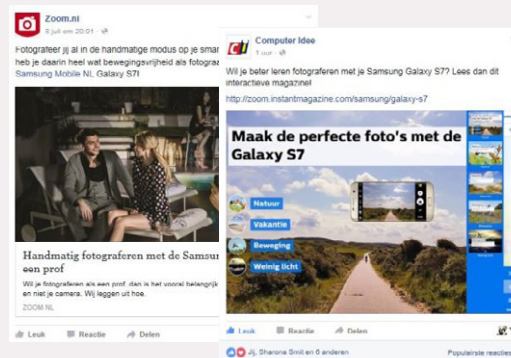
Zoom.nl
8 juli om 20:01 ·

Fotografeer jij al in de handmatige modus op je smar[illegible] heb je daarin heel wat bewegingsvrijheid als fotogra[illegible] Samsung Mobile NL Galaxy S7!

Handmatig fotograferen met de Samsun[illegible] een prof

Wil je fotograferen als een prof, dan is het vooral belangrijk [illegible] en niet je camera. Wij leggen uit hoe.

ZOOM.NL

Leuk Reactie Delen

Computer Idee
1 uur ·

Wil je beter leren fotograferen met je Samsung Galaxy S7? Lees dan dit interactieve magazine!

http://zoom.instantmagazine.com/samsung/galaxy-s7

Maak de perfecte foto's met de Galaxy S7

Natuur
Vakantie
Beweging
Weinig licht

Leuk Reactie Delen

Jij, Sharona Smit en 0 anderen

Populairste reacties